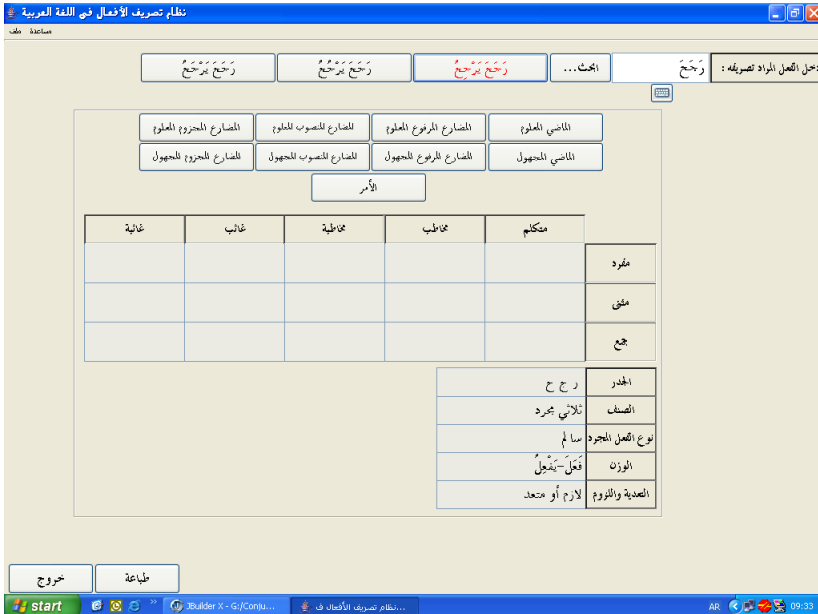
نظام تصريف الأفعال في اللغة العربية

ملف مساعدة

ادخل الفعل المراد تصريفه : رَجَحَ

البحث...

رَجَحَ يَرْجَحُ

رَجَحَ يَرْجُحُ

رَجَحَ يَرْجِحُ

رَجَحَ يَرْجَحُ

الماضي المعلوم

المضارع المرفوع المعلوم

المضارع المنصوب المعلوم

المضارع المجزوم المعلوم

الماضي المجهول

المضارع المرفوع المجهول

المضارع المنصوب المجهول

المضارع المجزوم المجهول

الأمر

| | متكلم | مخاطب | مخاطبة | غائب | غائبة |
|---|---|---|---|---|---|
| مفرد | | | | | |
| مثنى | | | | | |
| جمع | | | | | |

| الجذر | ر ج ح |
|---|---|
| الصنف | ثلاثي مجرد |
| نوع الفعل المجرد | سالم |
| الوزن | فَعَلَ-يَفْعِلُ |
| التعدية واللزوم | لازم أو متعد |

خروج

طباعة

start

JBuilder X - G:/Conju...

نظام تصريف الأفعال ف...

AR

09:33